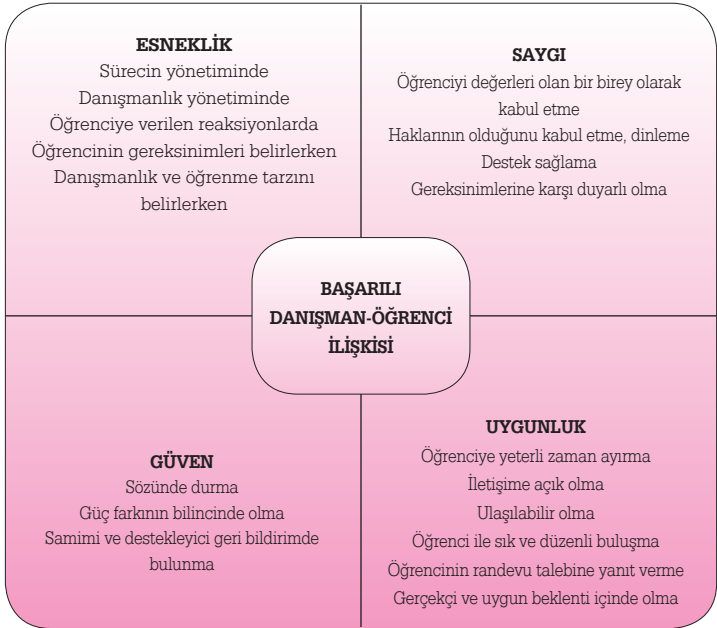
ESNEKLİK
Sürecin yönetiminde
Danışmanlık yönetiminde
Öğrenciye verilen reaksiyonlarda
Öğrencinin gereksinimleri belirlerken
Danışmanlık ve öğrenme tarzını belirlerken

SAYGI
Öğrenciyi değerleri olan bir birey olarak kabul etme
Haklarının olduğunu kabul etme, dinleme
Destek sağlama
Gereksinimlerine karşı duyarlı olma

BAŞARILI DANIŞMAN-ÖĞRENCİ İLİŞKİSİ

GÜVEN
Sözünde durma
Güç farkının bilincinde olma
Samimi ve destekleyici geri bildirimde bulunma

UYGUNLUK
Öğrenciye yeterli zaman ayırma
İletişime açık olma
Ulaşılabilir olma
Öğrenci ile sık ve düzenli buluşma
Öğrencinin randevu talebine yanıt verme
Gerçekçi ve uygun beklenti içinde olma